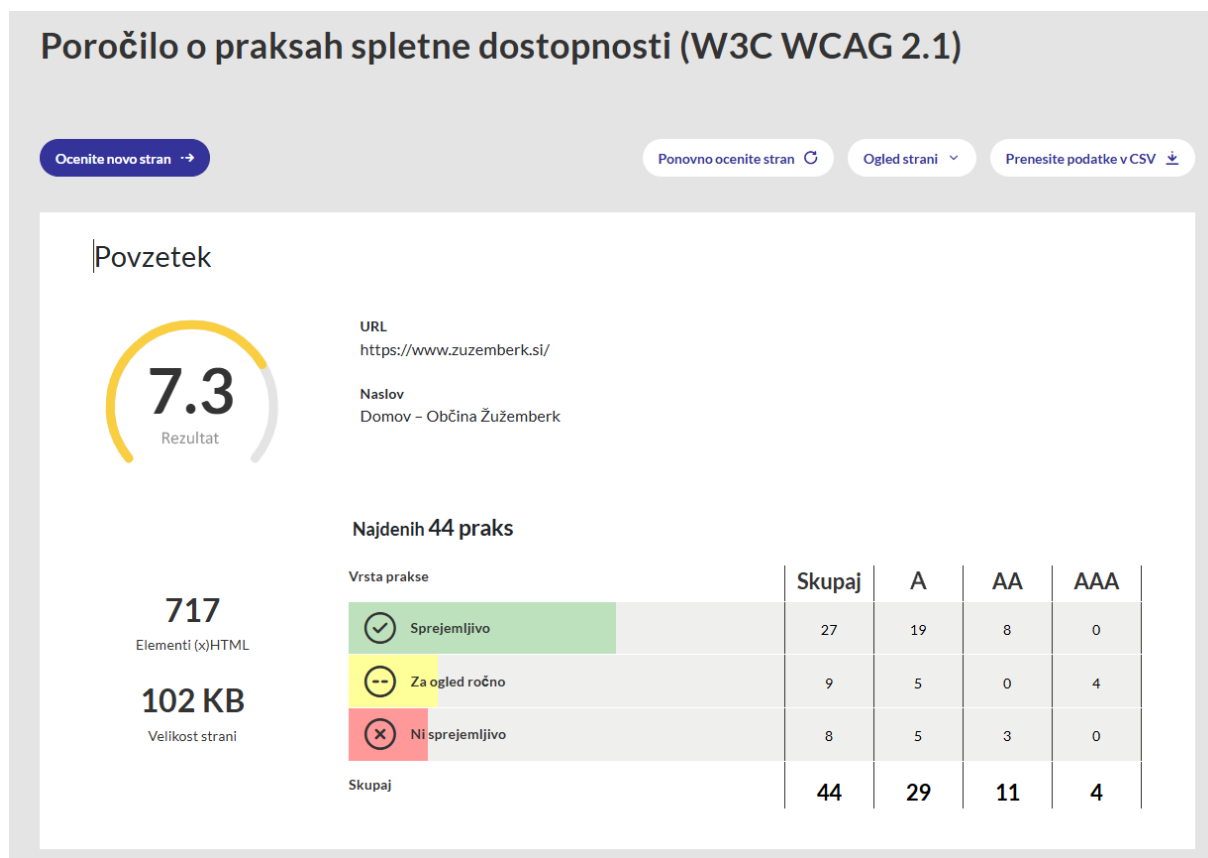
Poročilo o praksah spletne dostopnosti (W3C WCAG 2.1)

Ocenite novo stran

Ponovno ocenite stran

Ogled strani

Prenesite podatke v CSV

Povzetek

7.3
Rezultat

URL
https://www.zuzemberk.si/

Naslov
Domov – Občina Žužemberk

717
Elementi (x)HTML

102 KB
Velikost strani

Najdenih 44 praks

| Vrsta prakse | Skupaj | A | AA | AAA |
|---|---|---|---|---|
| Sprejemljivo | 27 | 19 | 8 | 0 |
| Za ogled ročno | 9 | 5 | 0 | 4 |
| Ni sprejemljivo | 8 | 5 | 3 | 0 |
| Skupaj | 44 | 29 | 11 | 4 |